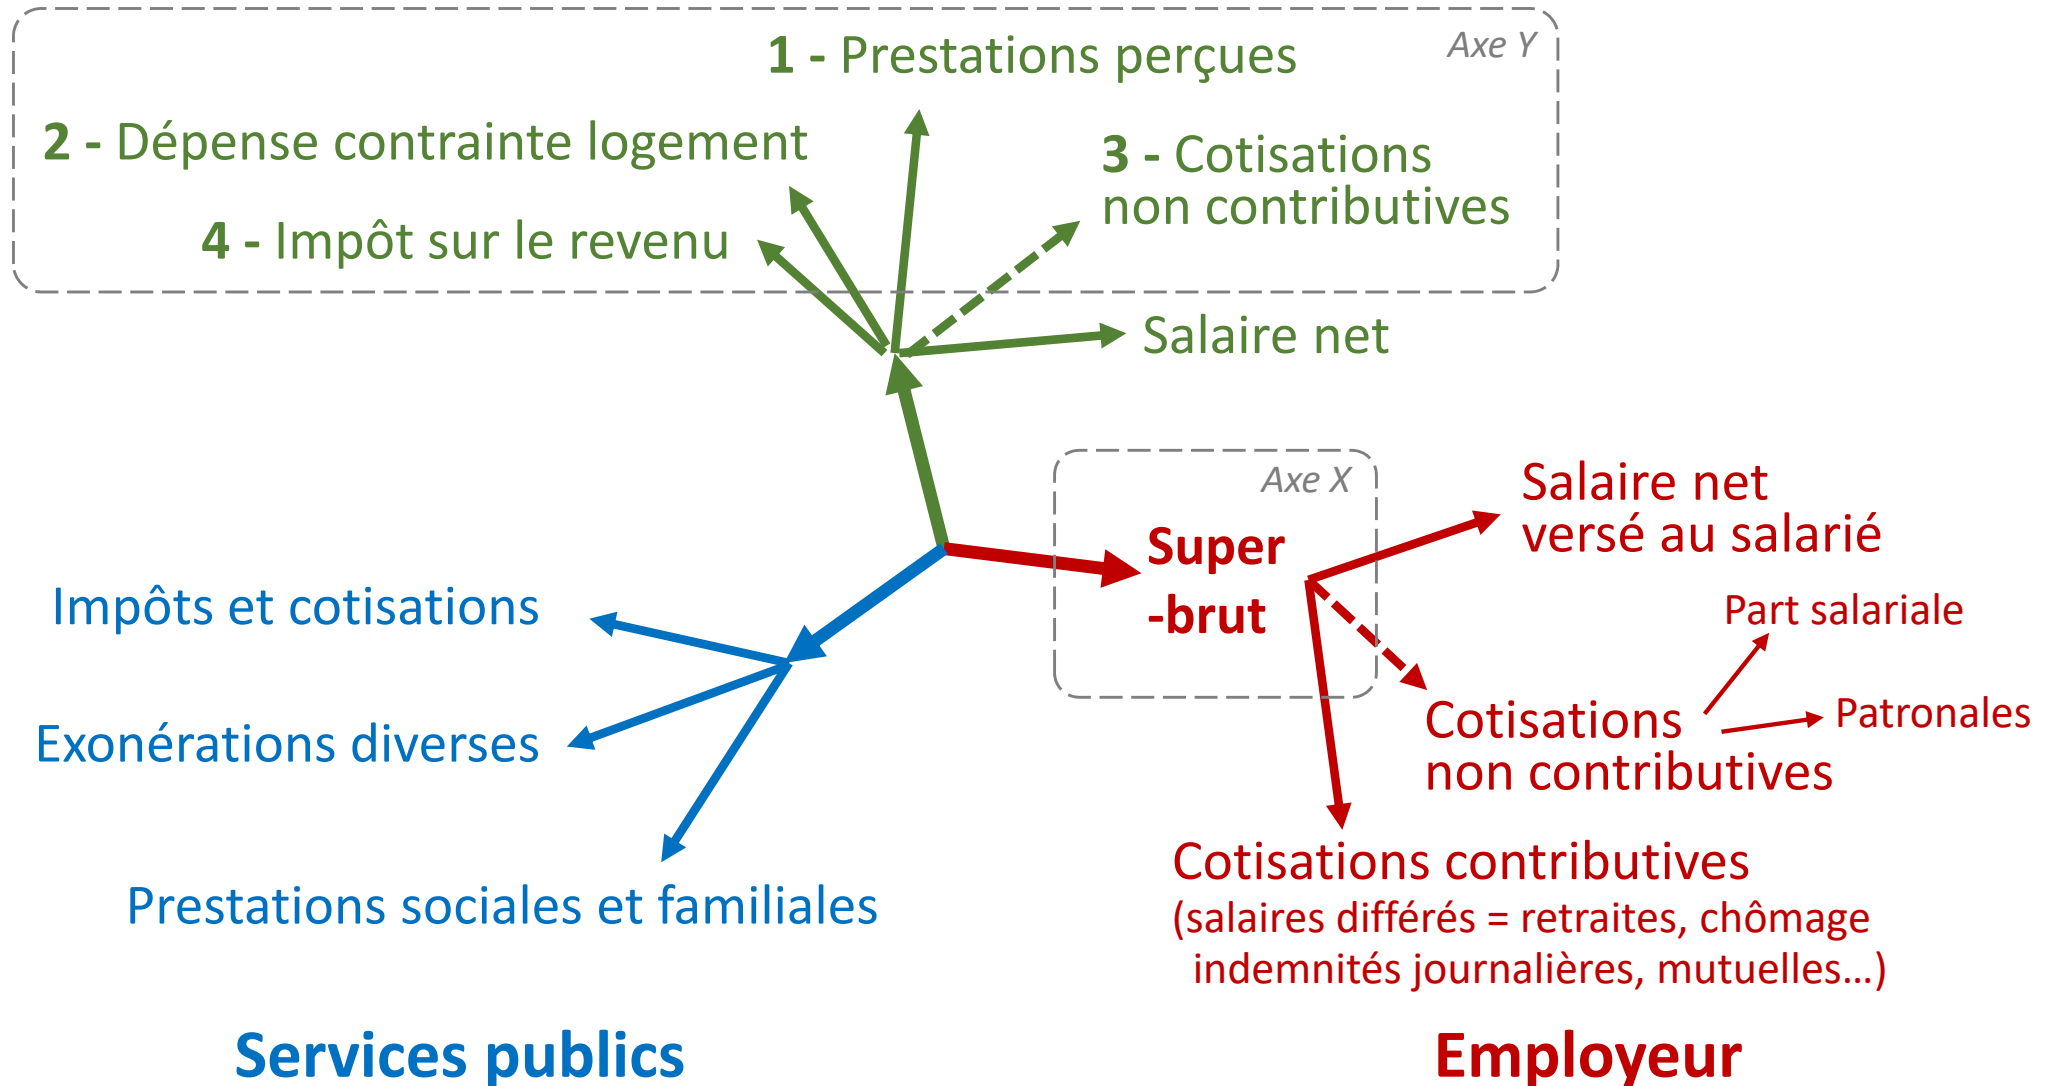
1 - Prestations perçues

Axe Y

2 - Dépense contrainte logement

3 - Cotisations non contributives

4 - Impôt sur le revenu

Salaire net

Axe X

Super -brut

Salaire net versé au salarié

Part salariale

Patronales

Cotisations non contributives

Cotisations contributives
(salaires différés = retraites, chômage indemnités journalières, mutuelles…)

Impôts et cotisations

Exonérations diverses

Prestations sociales et familiales

Services publics

Employeur